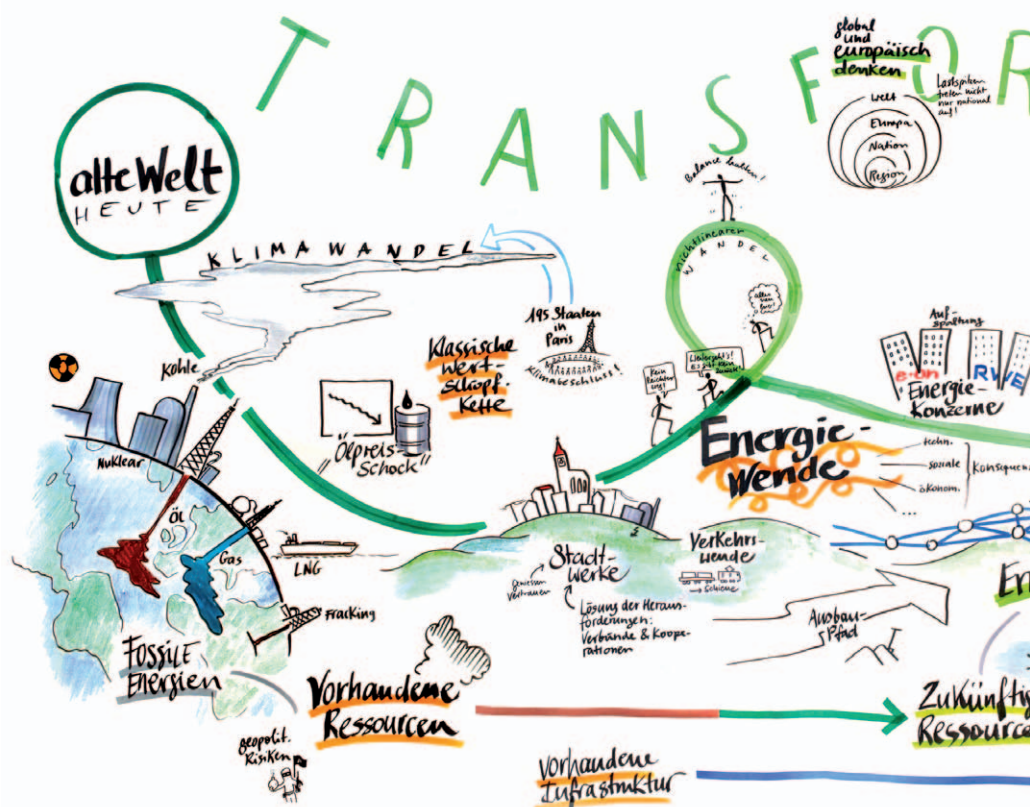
TRANSFOR

global und europäisch denken

Lastspitzen treten nicht nur national auf!

Welt
Europa
Nation
Region

alte Welt
HEUTE

KLIMAWANDEL

Balance halten!

nichtlinearer WANDEL

195 Staaten in Paris
Klimabeschluss!

Alles von Euro!

Klassische Wertschöpfkette

„Ölpreisschock"

Kein Reichtum weg!

Liebesgrüße! ... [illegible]

Aufspaltung

e-on RWE

Energiekonzerne

Kohle

Nuklear

Öl

Gas

LNG

Fracking

Energiewende

techn.
soziale
ökonom.
Konsequen

Stadtwerke

Vertrauen

Lösung der Herausforderungen: Verbände & Kooperationen

Verkehrswende

Schiene

Ausbaupfad

En

FOSSILE Energien

Vorhandene Ressourcen

geopolit. Risiken

Zukünftig Ressourc

Vorhandene Infrastruktur